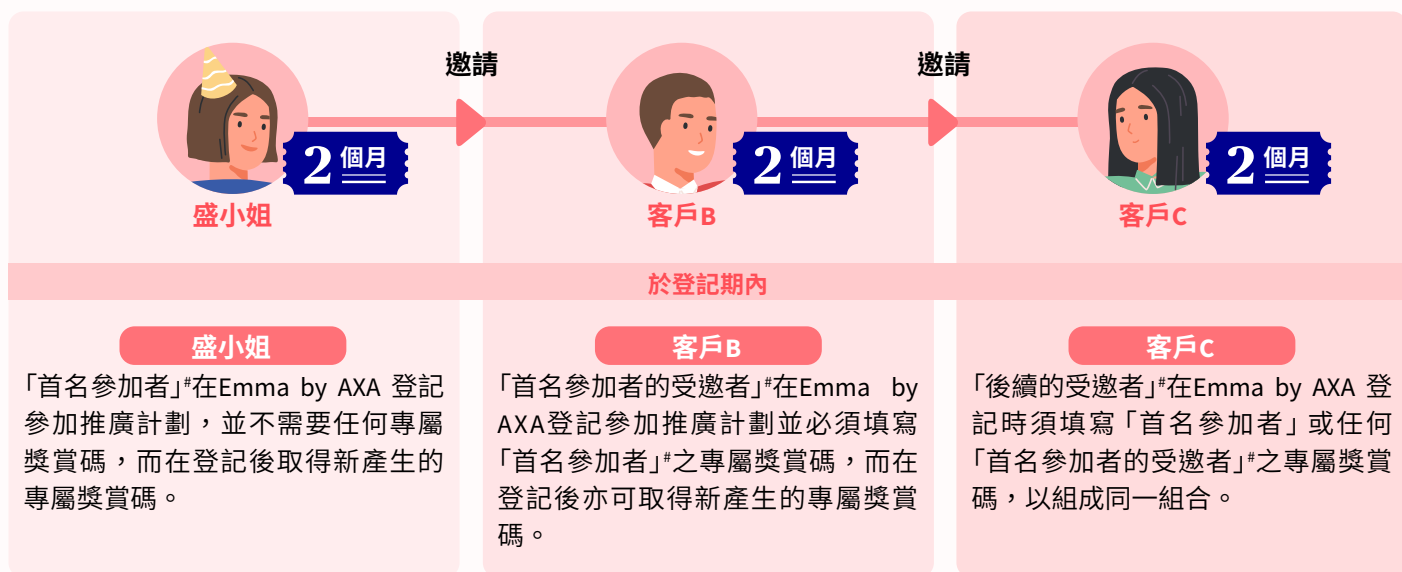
邀請

邀請

2 個月

2 個月

2 個月

盛小姐

客戶B

客戶C

於登記期內

盛小姐

「首名參加者」#在Emma by AXA 登記參加推廣計劃，並不需要任何專屬獎賞碼，而在登記後取得新產生的專屬獎賞碼。

客戶B

「首名參加者的受邀者」#在Emma by AXA登記參加推廣計劃並必須填寫「首名參加者」#之專屬獎賞碼，而在登記後亦可取得新產生的專屬獎賞碼。

客戶C

「後續的受邀者」#在Emma by AXA 登記時須填寫「首名參加者」或任何「首名參加者的受邀者」#之專屬獎賞碼，以組成同一組合。